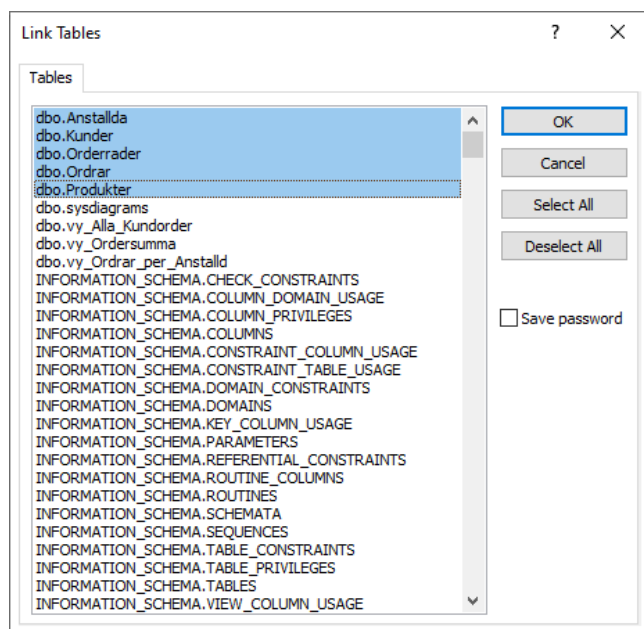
Link Tables

?

Tables

dbo.Anstallda
dbo.Kunder
dbo.Orderrader
dbo.Ordrar
dbo.Produkter
dbo.sysdiagrams
dbo.vy_Alla_Kundorder
dbo.vy_Ordersumma
dbo.vy_Ordrar_per_Anstalld
INFORMATION_SCHEMA.CHECK_CONSTRAINTS
INFORMATION_SCHEMA.COLUMN_DOMAIN_USAGE
INFORMATION_SCHEMA.COLUMN_PRIVILEGES
INFORMATION_SCHEMA.COLUMNS
INFORMATION_SCHEMA.CONSTRAINT_COLUMN_USAGE
INFORMATION_SCHEMA.CONSTRAINT_TABLE_USAGE
INFORMATION_SCHEMA.DOMAIN_CONSTRAINTS
INFORMATION_SCHEMA.DOMAINS
INFORMATION_SCHEMA.KEY_COLUMN_USAGE
INFORMATION_SCHEMA.PARAMETERS
INFORMATION_SCHEMA.REFERENTIAL_CONSTRAINTS
INFORMATION_SCHEMA.ROUTINE_COLUMNS
INFORMATION_SCHEMA.ROUTINES
INFORMATION_SCHEMA.SCHEMATA
INFORMATION_SCHEMA.SEQUENCES
INFORMATION_SCHEMA.TABLE_CONSTRAINTS
INFORMATION_SCHEMA.TABLE_PRIVILEGES
INFORMATION_SCHEMA.TABLES
INFORMATION_SCHEMA.VIEW_COLUMN_USAGE

OK
Cancel
Select All
Deselect All
Save password